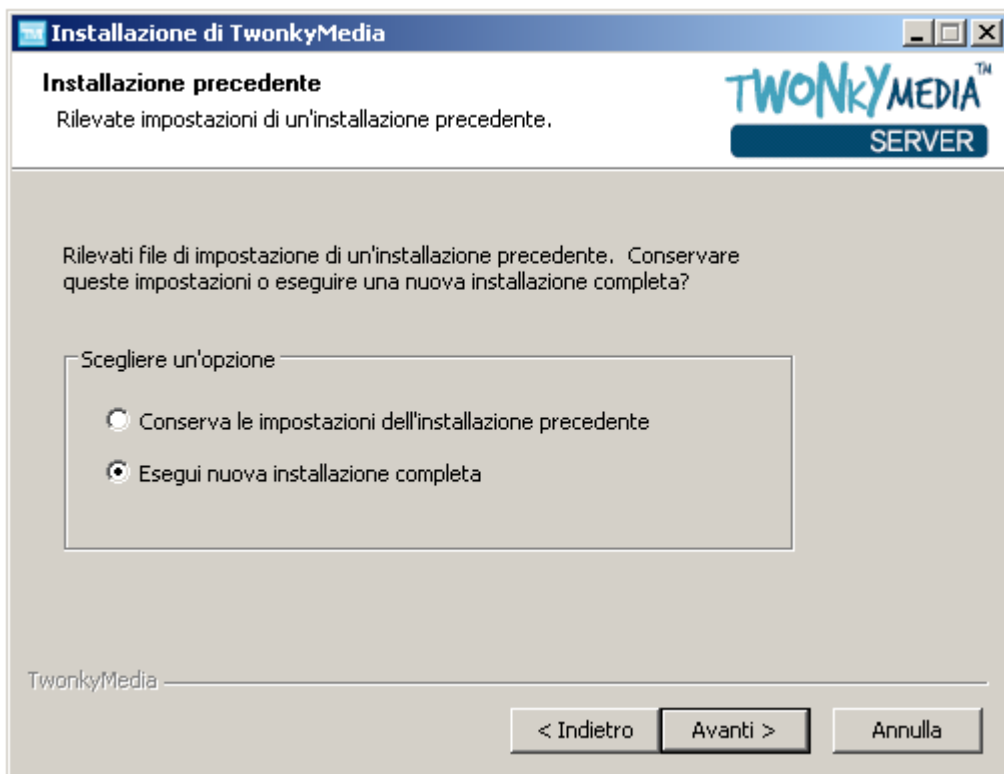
Installazione di TwonkyMedia

Installazione precedente

Rilevate impostazioni di un'installazione precedente.

TWONKYMEDIA™
SERVER

Rilevati file di impostazione di un'installazione precedente. Conservare queste impostazioni o eseguire una nuova installazione completa?

Scegliere un'opzione

Conserva le impostazioni dell'installazione precedente

Esegui nuova installazione completa

TwonkyMedia

< Indietro

Avanti >

Annulla